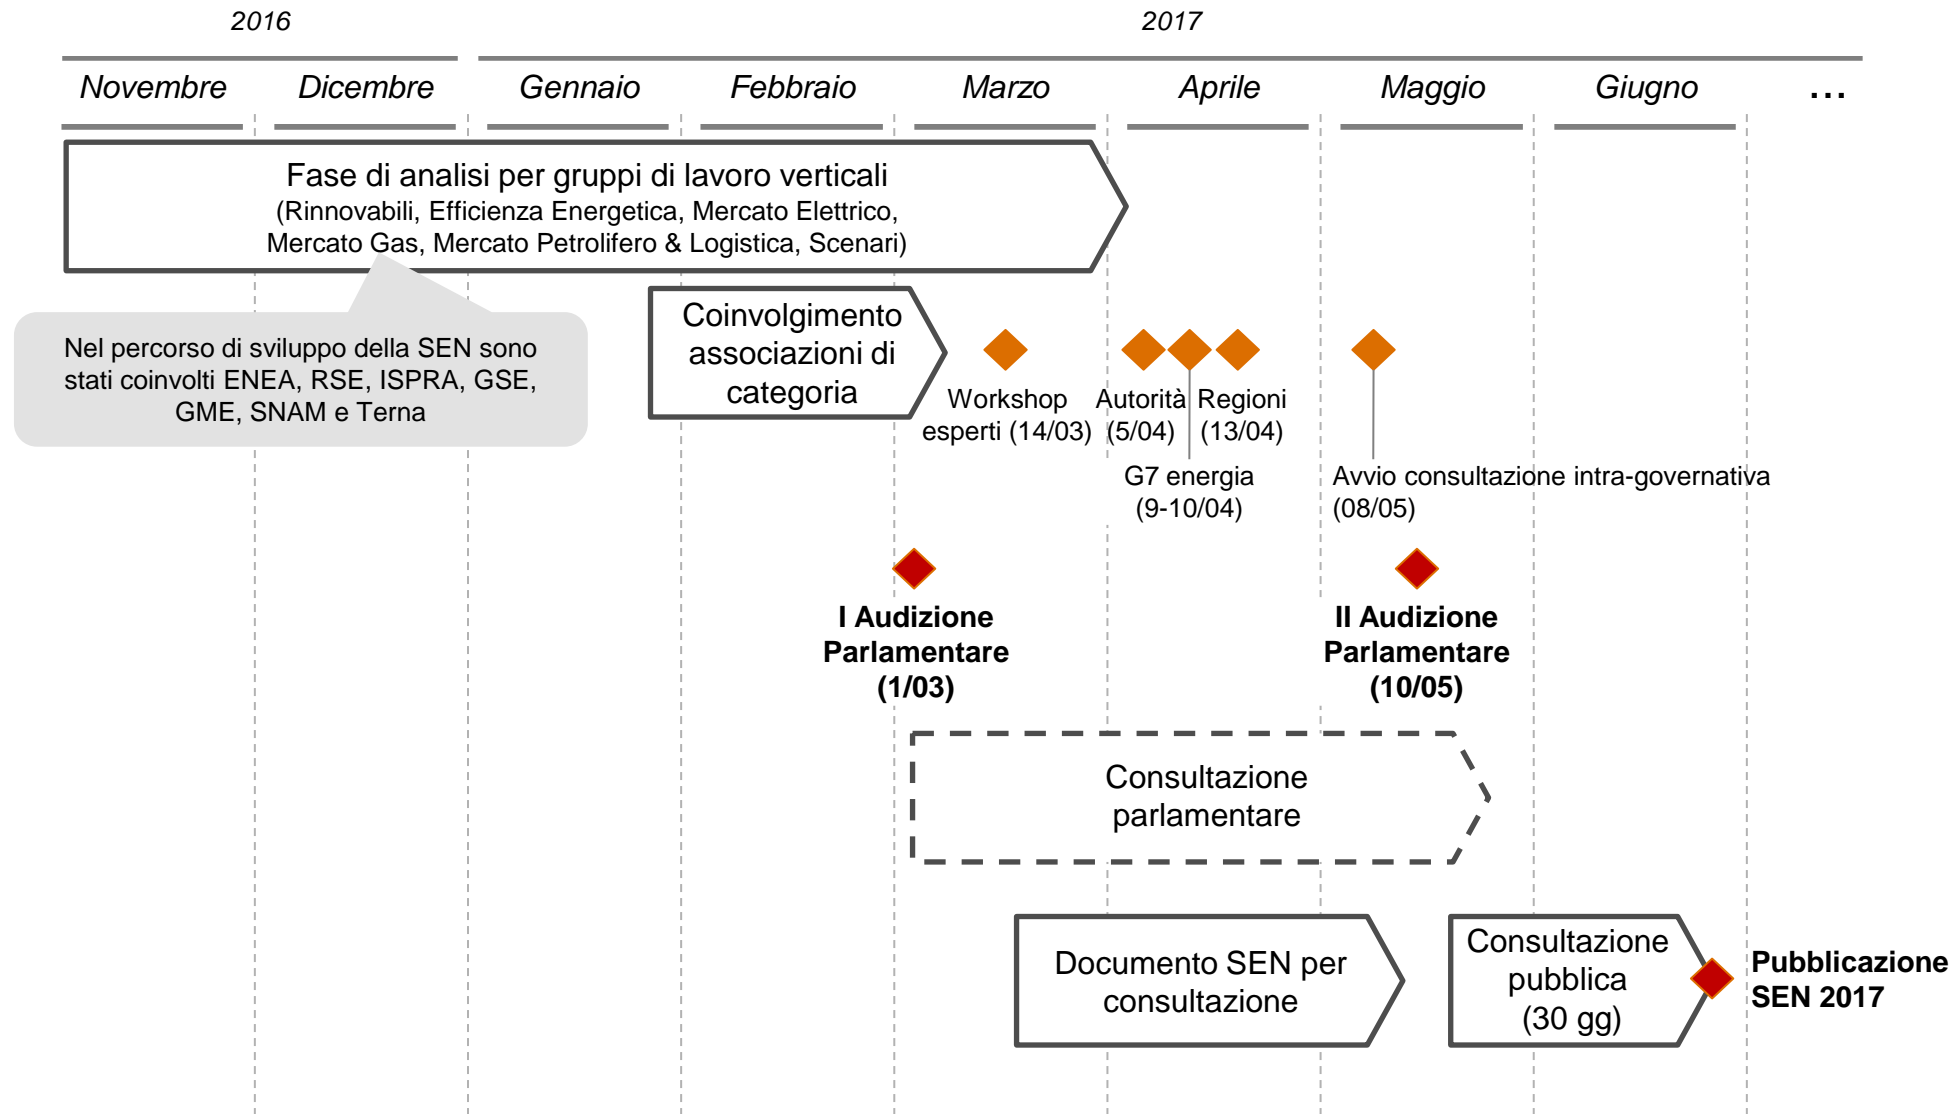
2016

2017

Novembre | Dicembre | Gennaio | Febbraio | Marzo | Aprile | Maggio | Giugno | …

Fase di analisi per gruppi di lavoro verticali
(Rinnovabili, Efficienza Energetica, Mercato Elettrico, Mercato Gas, Mercato Petrolifero & Logistica, Scenari)

Nel percorso di sviluppo della SEN sono stati coinvolti ENEA, RSE, ISPRA, GSE, GME, SNAM e Terna

Coinvolgimento associazioni di categoria

Workshop esperti (14/03)

Autorità (5/04)

Regioni (13/04)

G7 energia (9-10/04)

Avvio consultazione intra-governativa (08/05)

I Audizione Parlamentare (1/03)

II Audizione Parlamentare (10/05)

Consultazione parlamentare

Documento SEN per consultazione

Consultazione pubblica (30 gg)

Pubblicazione SEN 2017